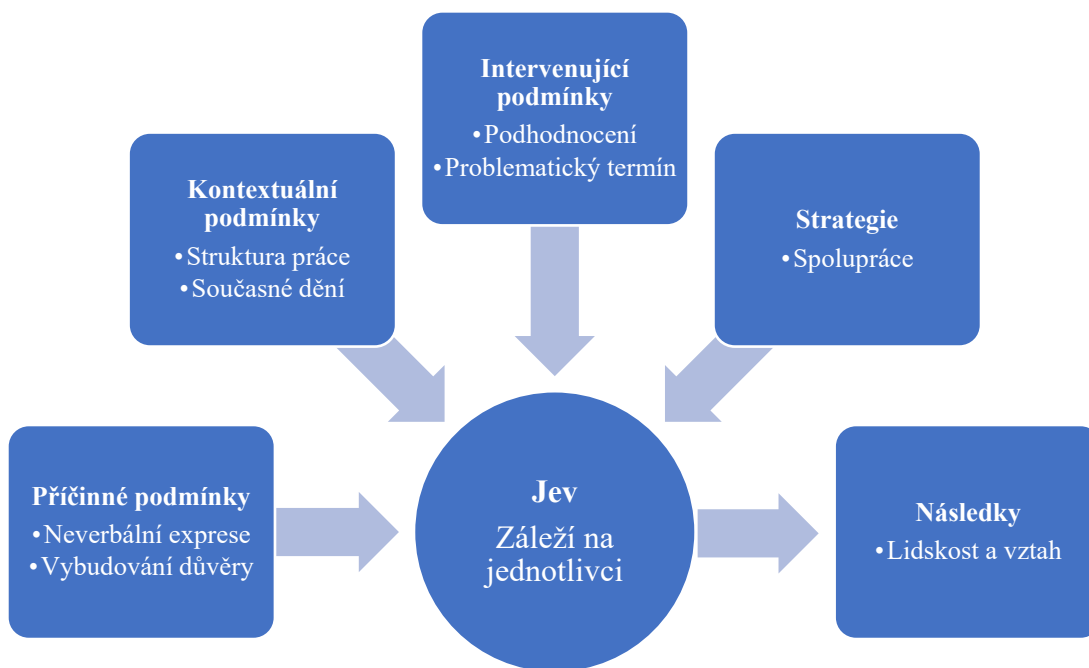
**Intervenující podmínky**
•Podhodnocení
•Problematický termín

**Kontextuální podmínky**
•Struktura práce
•Současné dění

**Strategie**
•Spolupráce

**Příčinné podmínky**
•Neverbální exprese
•Vybudování důvěry

**Jev**
Záleží na jednotlivci

**Následky**
•Lidskost a vztah